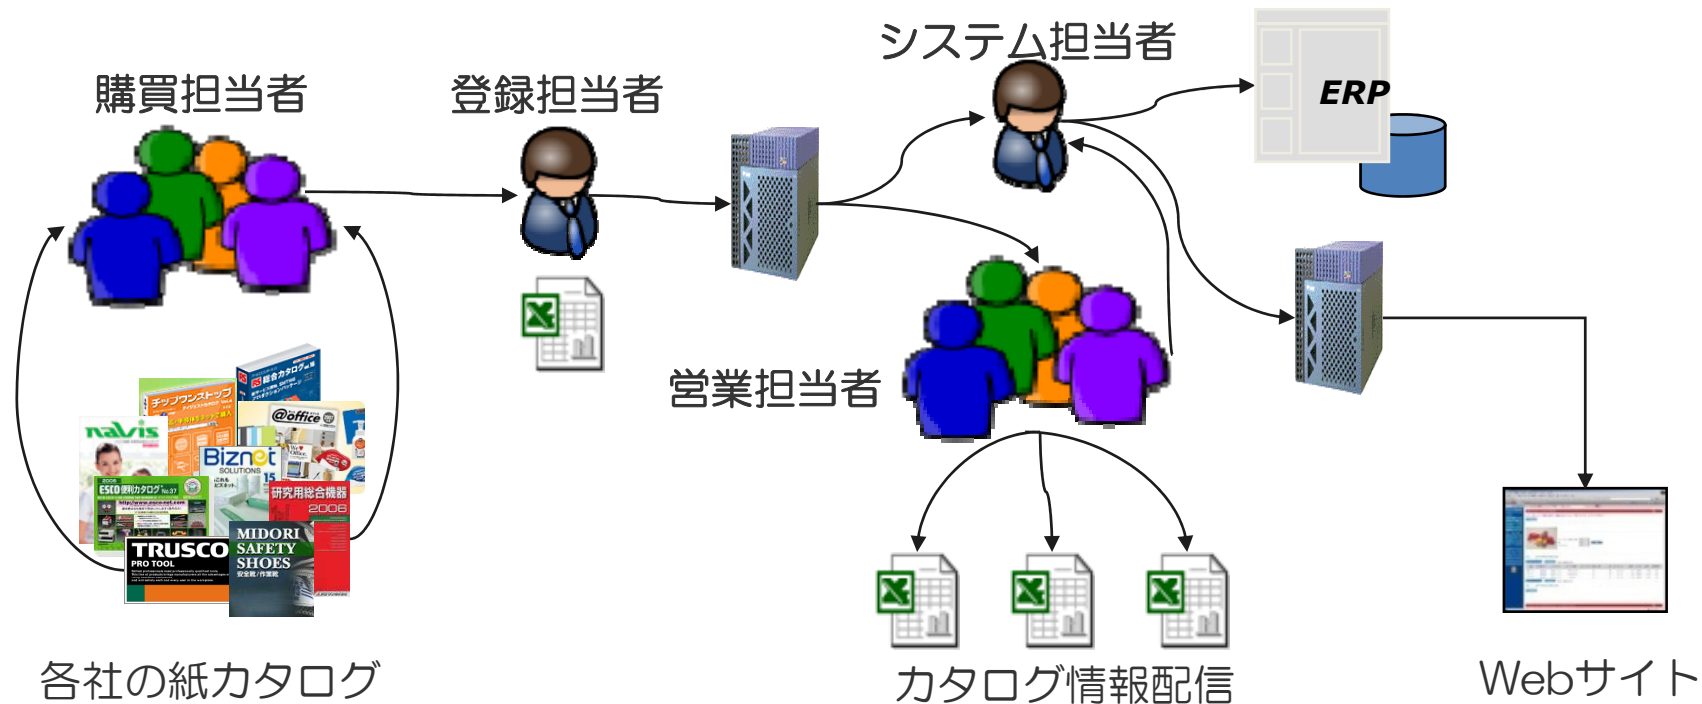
購買担当者

登録担当者

システム担当者

ERP

営業担当者

チップワンストップ

総合カタログ

navis

@office

Biznet SOLUTIONS

ESCO便利カタログ

研究用総合機器 2006

TRUSCO PRO TOOL

MIDORI SAFETY SHOES

各社の紙カタログ

カタログ情報配信

Webサイト